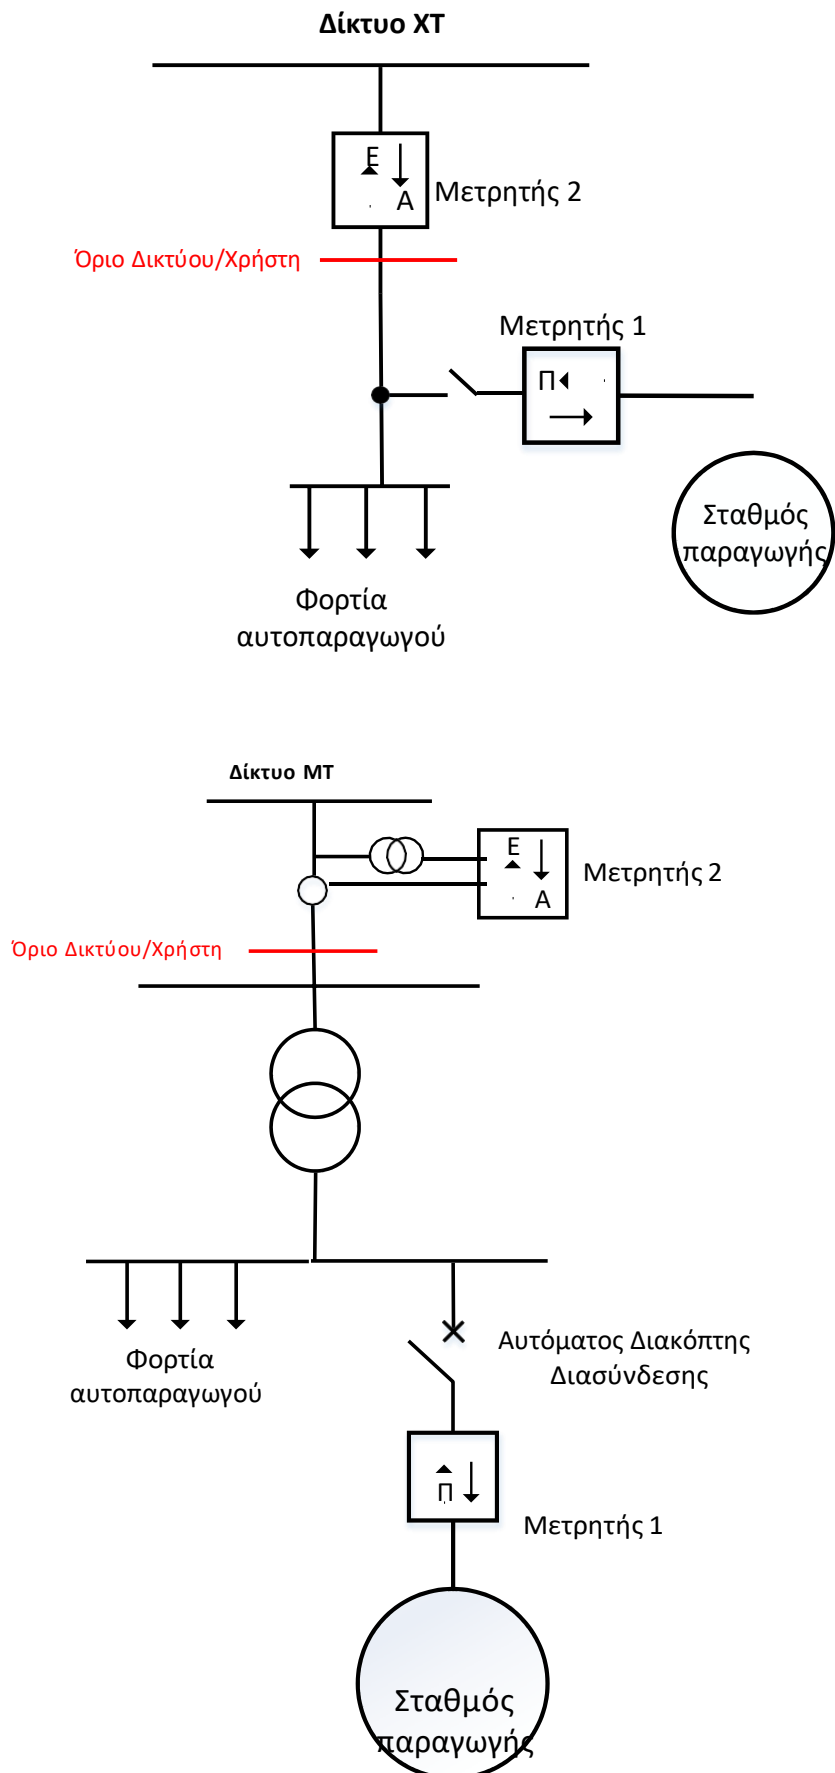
Δίκτυο ΧΤ

Ε
Α
Μετρητής 2

Όριο Δικτύου/Χρήστη

Μετρητής 1

Π

Σταθμός παραγωγής

Φορτία αυτοπαραγωγού

Δίκτυο ΜΤ

Ε
Α
Μετρητής 2

Όριο Δικτύου/Χρήστη

Φορτία αυτοπαραγωγού

Αυτόματος Διακόπτης Διασύνδεσης

Π
Μετρητής 1

Σταθμός παραγωγής